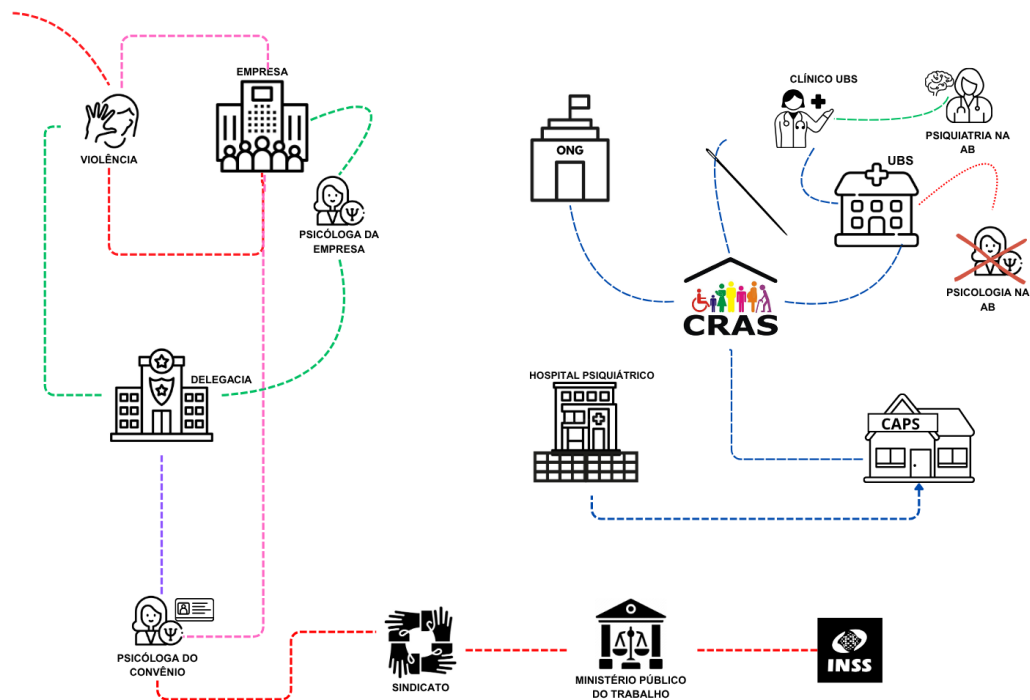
EMPRESA

VIOLÊNCIA

PSICÓLOGA DA EMPRESA

DELEGACIA

PSICÓLOGA DO CONVÊNIO

SINDICATO

MINISTÉRIO PÚBLICO DO TRABALHO

INSS

ONG

CLÍNICO UBS

PSIQUIATRIA NA AB

UBS

PSICOLOGIA NA AB

CRAS

HOSPITAL PSIQUIÁTRICO

CAPS